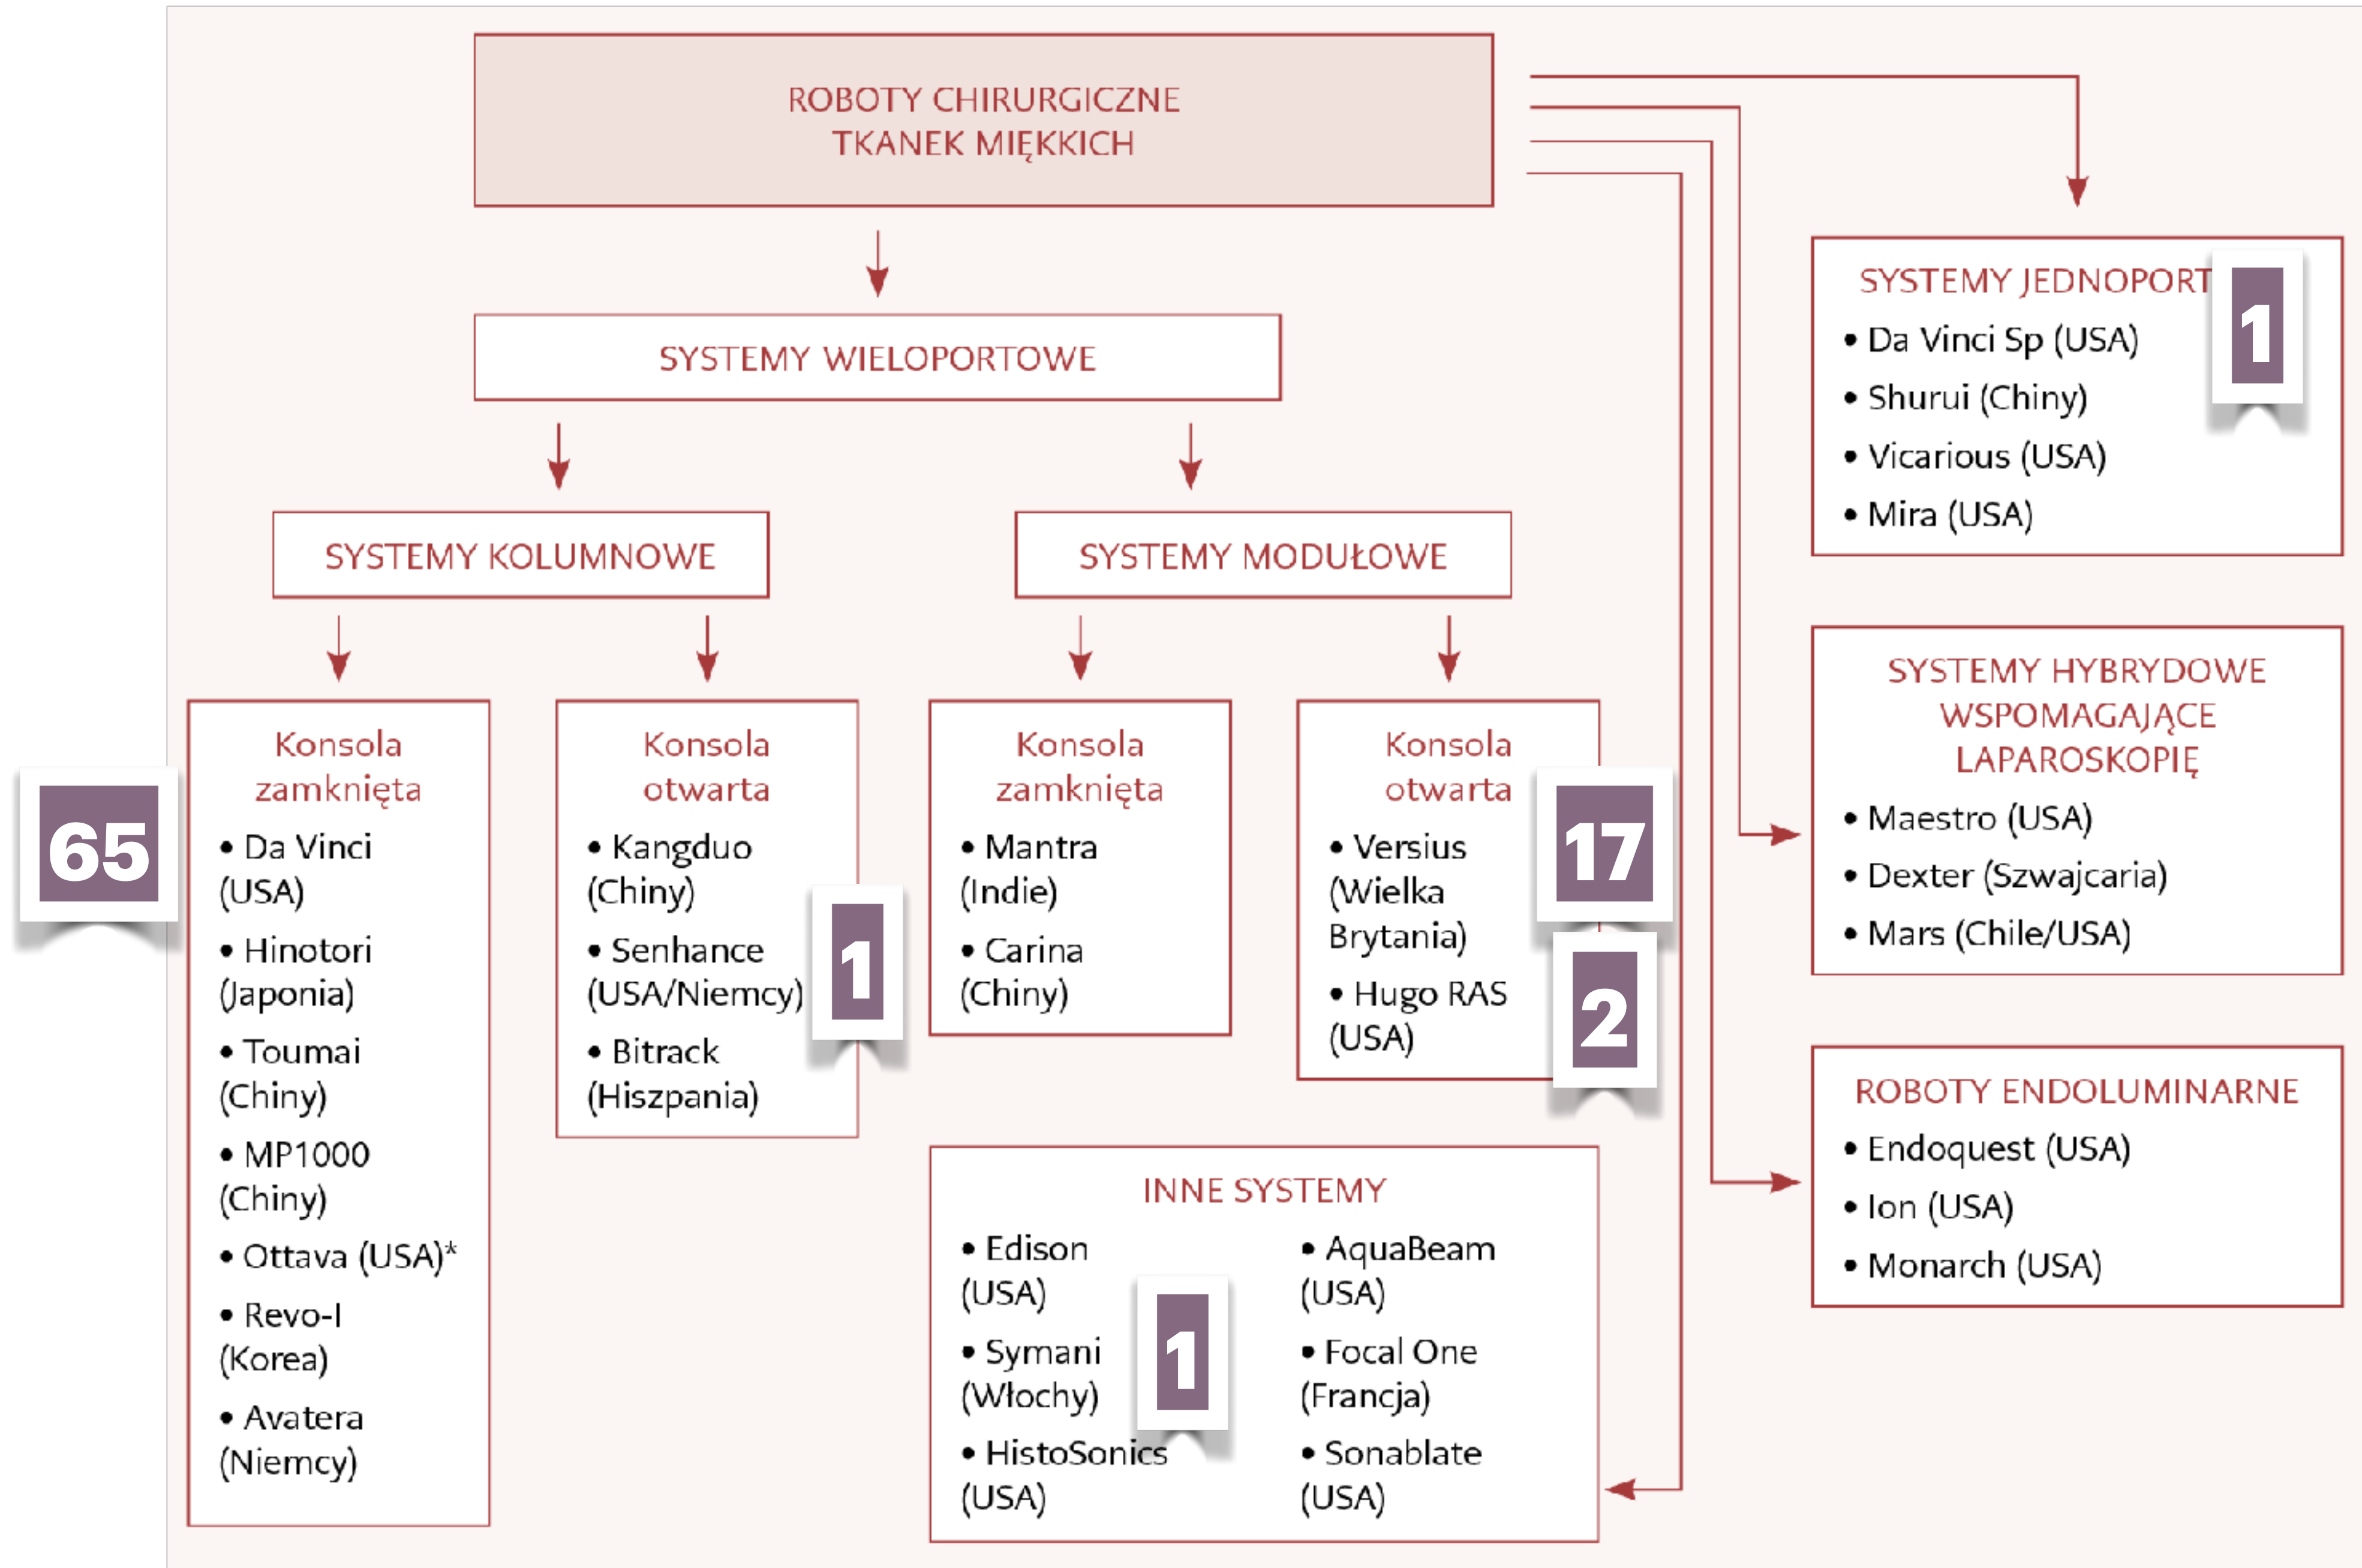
ROBOTY CHIRURGICZNE TKANEK MIĘKKICH

SYSTEMY WIELOPORTOWE

SYSTEMY KOLUMNOWE

SYSTEMY MODUŁOWE

Konsola zamknięta
• Da Vinci (USA)
• Hinotori (Japonia)
• Toumai (Chiny)
• MP1000 (Chiny)
• Ottava (USA)*
• Revo-I (Korea)
• Avatera (Niemcy)

65

Konsola otwarta
• Kangduo (Chiny)
• Senhance (USA/Niemcy)
• Bitrack (Hiszpania)

1

Konsola zamknięta
• Mantra (Indie)
• Carina (Chiny)

Konsola otwarta
• Versius (Wielka Brytania)
• Hugo RAS (USA)

17

2

INNE SYSTEMY
• Edison (USA)
• Symani (Włochy)
• HistoSonics (USA)
• AquaBeam (USA)
• Focal One (Francja)
• Sonablate (USA)

1

SYSTEMY JEDNOPORT
• Da Vinci Sp (USA)
• Shurui (Chiny)
• Vicarious (USA)
• Mira (USA)

1

SYSTEMY HYBRYDOWE WSPOMAGAJĄCE LAPAROSKOPIĘ
• Maestro (USA)
• Dexter (Szwajcaria)
• Mars (Chile/USA)

ROBOTY ENDOLUMINARNE
• Endoquest (USA)
• Ion (USA)
• Monarch (USA)